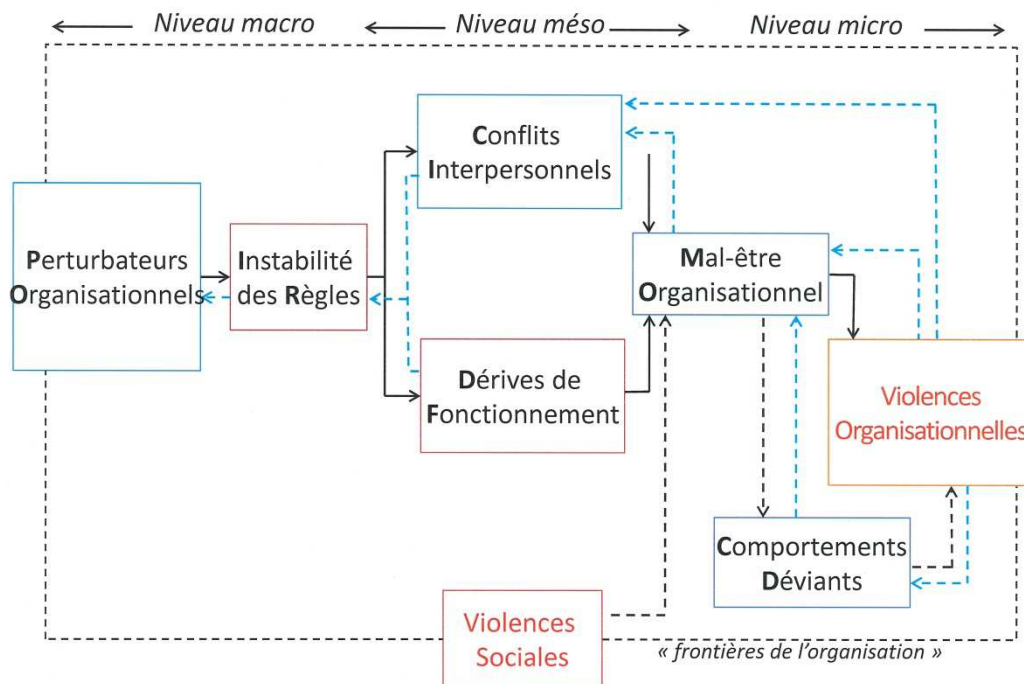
Niveau macro
Niveau méso
Niveau micro

Perturbateurs Organisationnels

Instabilité des Règles

Conflits Interpersonnels

Dérives de Fonctionnement

Mal-être Organisationnel

Violences Organisationnelles

Comportements Déviants

Violences Sociales

« frontières de l'organisation »